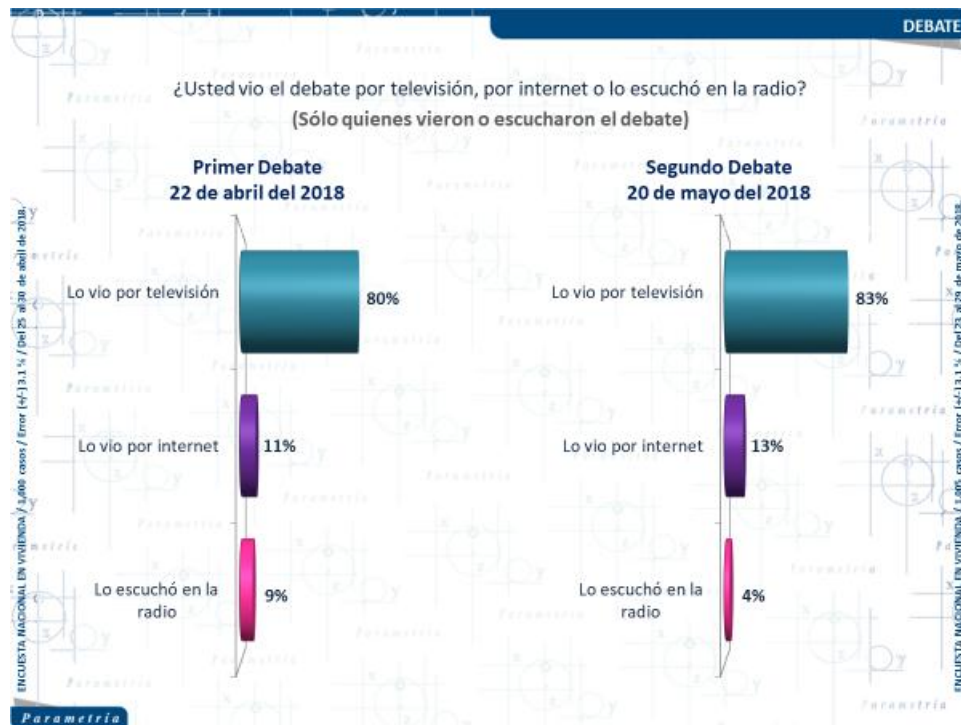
DEBATE

¿Usted vio el debate por televisión, por internet o lo escuchó en la radio?
(Sólo quienes vieron o escucharon el debate)

Primer Debate
22 de abril del 2018

Lo vio por televisión 80%

Lo vio por internet 11%

Lo escuchó en la radio 9%

Segundo Debate
20 de mayo del 2018

Lo vio por televisión 83%

Lo vio por internet 13%

Lo escuchó en la radio 4%

ENCUESTA NACIONAL EN VIVIENDA / 1,000 casos / Error (+/-) 3.1 % / Del 25 al 30 de abril de 2018

ENCUESTA NACIONAL EN VIVIENDA / 1,005 casos / Error (+/-) 3.1 % / Del 23 al 29 de mayo de 2018

Parametria